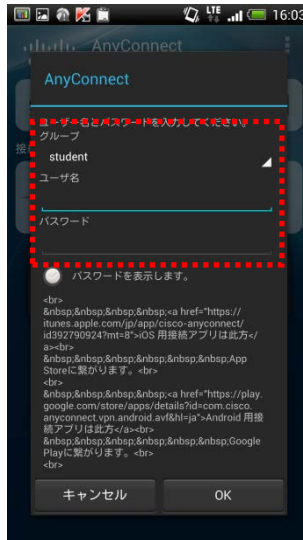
LTE 16:03

AnyConnect

AnyConnect

ユーザー名とパスワードを入力してください。

グループ

student

ユーザ名

パスワード

パスワードを表示します。

<br>
&nbsp;&nbsp;&nbsp;&nbsp;<a href="https://itunes.apple.com/jp/app/cisco-anyconnect/id392790924?mt=8">iOS 用接続アプリは此方</a><br>
&nbsp;&nbsp;&nbsp;&nbsp;&nbsp;&nbsp;App Storeに繋がります。<br>
&nbsp;&nbsp;&nbsp;&nbsp;<a href="https://play.google.com/store/apps/details?id=com.cisco.anyconnect.vpn.android.avf&hl=ja">Android 用接続アプリは此方</a><br>
&nbsp;&nbsp;&nbsp;&nbsp;&nbsp;&nbsp;Google Playに繋がります。<br>
<br>

キャンセル

OK